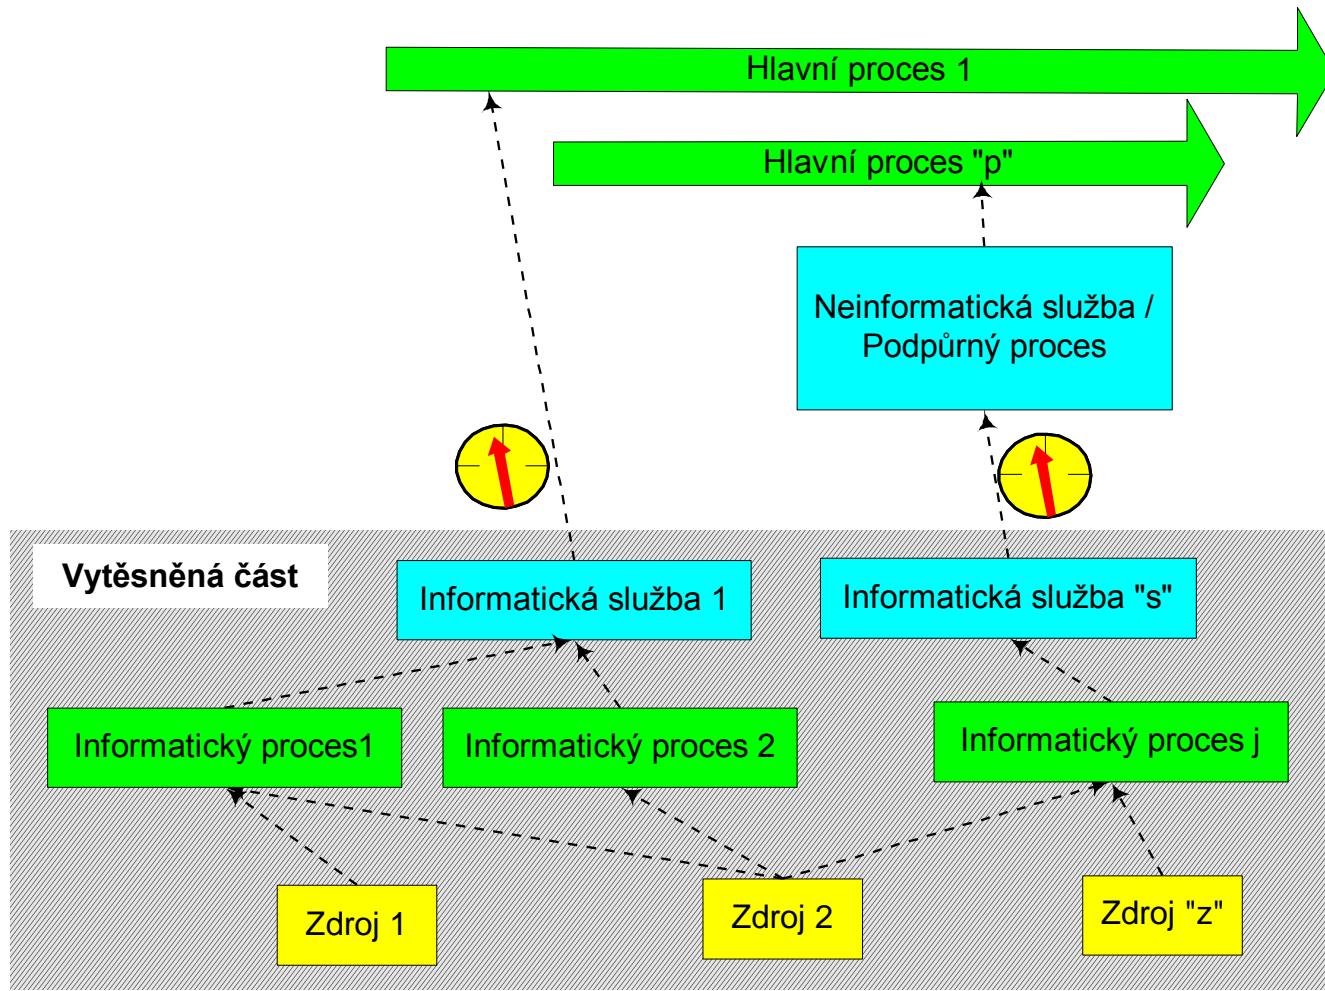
Hlavní proces 1

Hlavní proces "p"

Neinformatická služba / Podpůrný proces

Vytěsněná část

Informatická služba 1

Informatická služba "s"

Informatický proces1

Informatický proces 2

Informatický proces j

Zdroj 1

Zdroj 2

Zdroj "z"